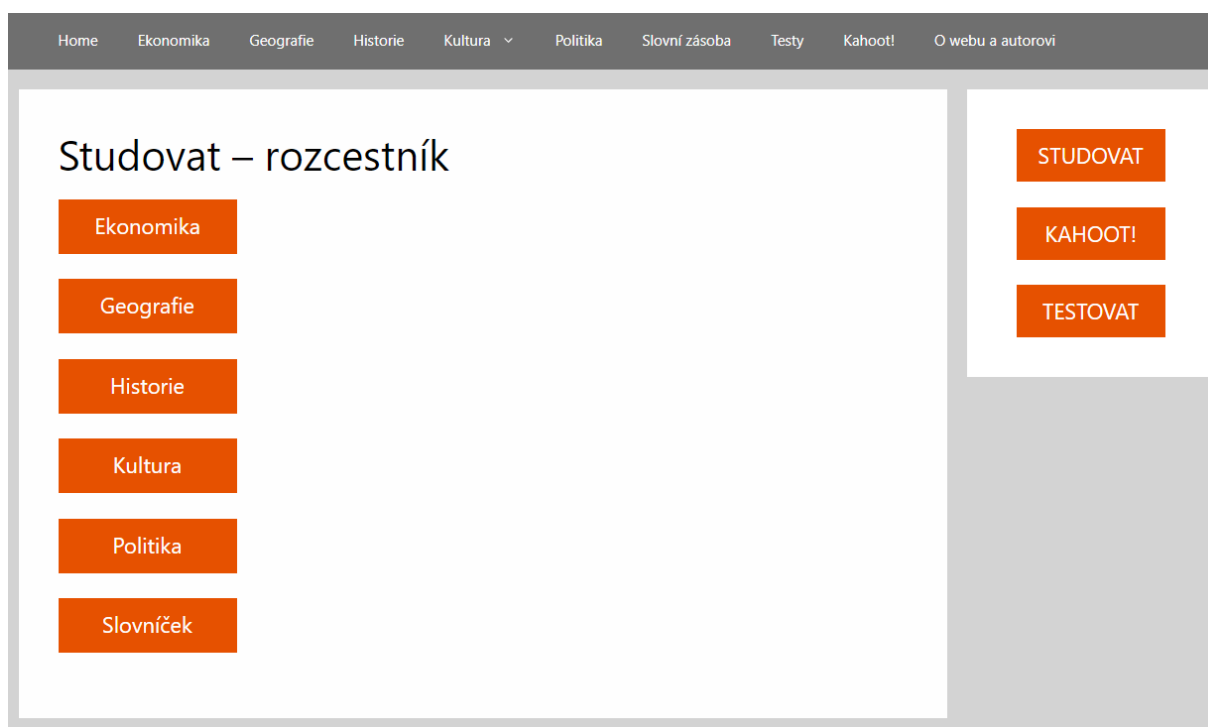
Home Ekonomika Geografie Historie Kultura Politika Slovní zásoba Testy Kahoot! O webu a autorovi

Studovat – rozcestník

Ekonomika

Geografie

Historie

Kultura

Politika

Slovníček

STUDOVAT

KAHOOT!

TESTOVAT